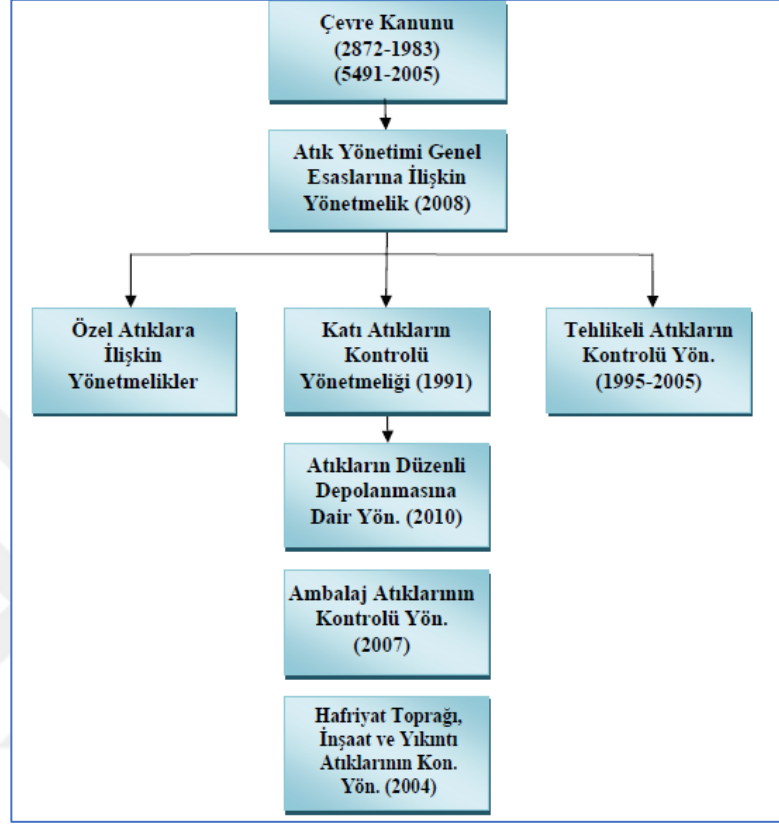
Çevre Kanunu
(2872-1983)
(5491-2005)

Atık Yönetimi Genel Esaslarına İlişkin Yönetmelik (2008)

Özel Atıklara İlişkin Yönetmelikler

Katı Atıkların Kontrolü Yönetmeliği (1991)

Tehlikeli Atıkların Kontrolü Yön. (1995-2005)

Atıkların Düzenli Depolanmasına Dair Yön. (2010)

Ambalaj Atıklarının Kontrolü Yön. (2007)

Hafriyat Toprağı, İnşaat ve Yıkıntı Atıklarının Kon. Yön. (2004)